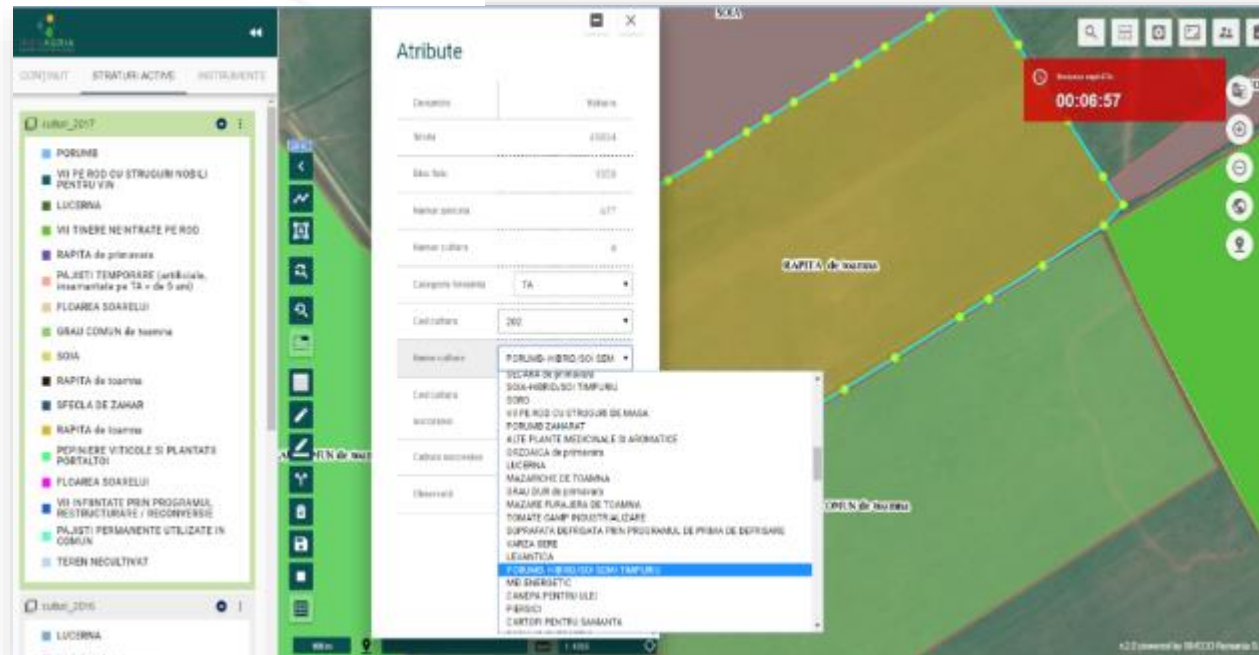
CONȚINUT STRATURI ACTIVE INSTRUMENTE

culturi_2017

PORUMB
VII PE ROD CU STRUGURI NOBILI PENTRU VIN
LUCERNA
VII TINERE NEINTRATE PE ROD
RAPITA de primavara
PAJISTI TEMPORARE (artificiale, insamantate pe TA < de 5 ani)
FLOAREA SOARELUI
GRAU COMUN de toamna
SOIA
RAPITA de toamna
SFECLA DE ZAHAR
RAPITA de toamna
PEPINIERE VITICOLE SI PLANTATII PORTALTOI
FLOAREA SOARELUI
VII INFIINTATE PRIN PROGRAMUL RESTRUCTURARE / RECONVERSIE
PAJISTI PERMANENTE UTILIZATE IN COMUN
TEREN NECULTIVAT

culturi_2016

LUCERNA

Atribute

| Denumire | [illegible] |
|---|---|
| Sirsta | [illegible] |
| Bloc fizic | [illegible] |
| Numar parcela | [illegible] |
| Numar cultura | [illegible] |
| Categorie folosinta | TA |
| Cod cultura | 202 |
| Nume cultura | PORUMB- HIBRID/SOI SEM |
| Cod cultura succesiva | |
| Cultura succesiva | |
| Observatii | |

SECARA de primavara
SOIA-HIBRID/SOI TIMPURIU
SORG
VII PE ROD CU STRUGURI DE MASA
PORUMB ZAHARAT
ALTE PLANTE MEDICINALE SI AROMATICE
ORZOAICA de primavara
LUCERNA
MAZARICHE DE TOAMNA
GRAU DUR de primavara
MAZARE FURAJERA DE TOAMNA
TOMATE CAMP INDUSTRIALIZARE
SUPRAFATA DEFRISATA PRIN PROGRAMUL DE PRIMA DE DEFRISARE
VARZA SERE
LEVANTICA
PORUMB- HIBRID/SOI SEMI TIMPURIU
MEI ENERGETIC
CANEPA PENTRU ULEI
PIERSICI
CARTOFI PENTRU SAMANTA

SOIA
RAPITA de toamna
COMUN de toamna
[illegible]
00:06:57